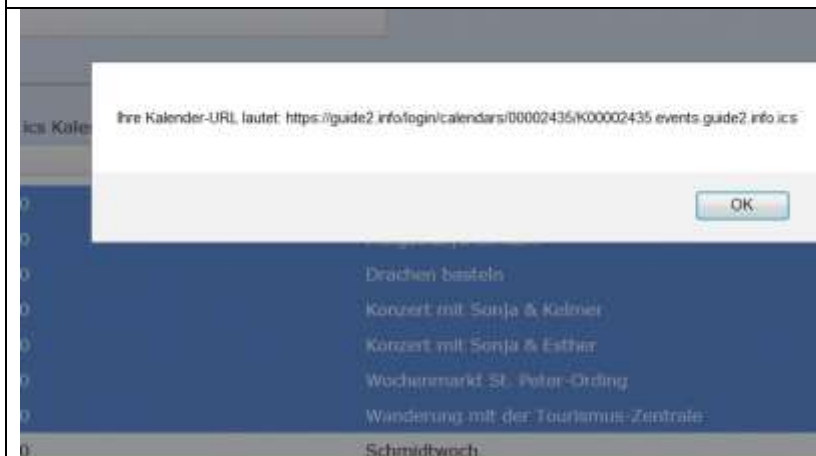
ics Kale

Ihre Kalender-URL lautet: https://guide2.info/login/calendars/00002435/K000002435.events.guide2.info.ics

OK

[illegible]

Drachen basteln

Konzert mit Sonja & Kelmer

Konzert mit Sonja & Esther

Wochenmarkt St. Peter-Ording

Wanderung mit der Tourismus-Zentrale

Schmidtwoch